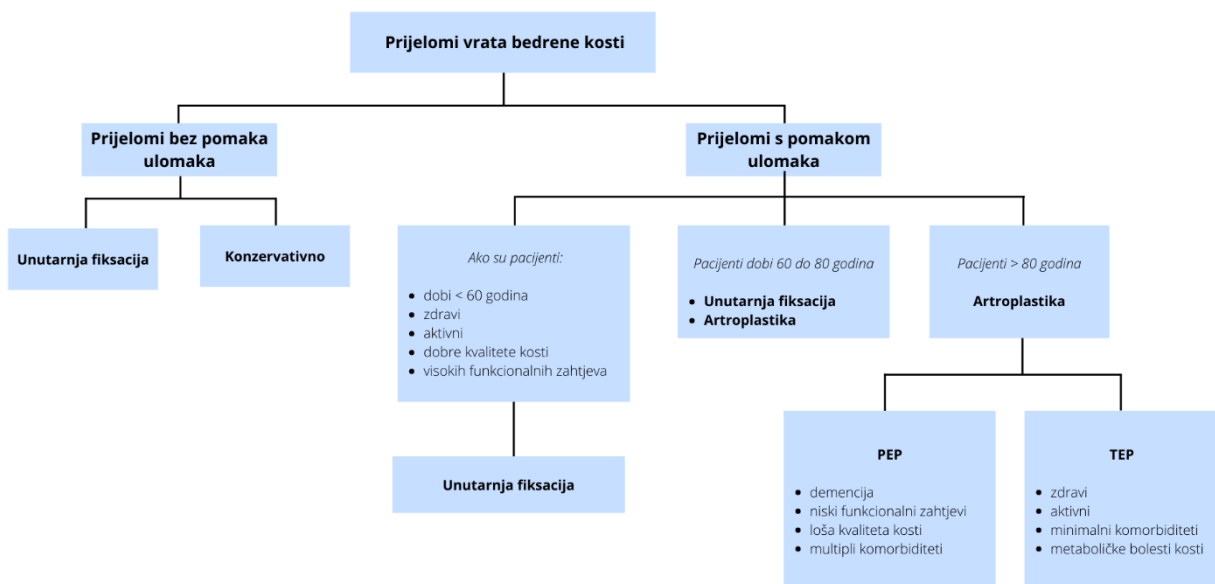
**Prijelomi vrata bedrene kosti**

**Prijelomi bez pomaka ulomaka**

**Unutarnja fiksacija**

**Konzervativno**

**Prijelomi s pomakom ulomaka**

*Ako su pacijenti:*

- dobi < 60 godina
- zdravi
- aktivni
- dobre kvalitete kosti
- visokih funkcionalnih zahtjeva

**Unutarnja fiksacija**

*Pacijenti dobi 60 do 80 godina*

- **Unutarnja fiksacija**
- **Artroplastika**

*Pacijenti > 80 godina*

**Artroplastika**

**PEP**

- demencija
- niski funkcionalni zahtjevi
- loša kvaliteta kosti
- multipli komorbiditeti

**TEP**

- zdravi
- aktivni
- minimalni komorbiditeti
- metaboličke bolesti kosti